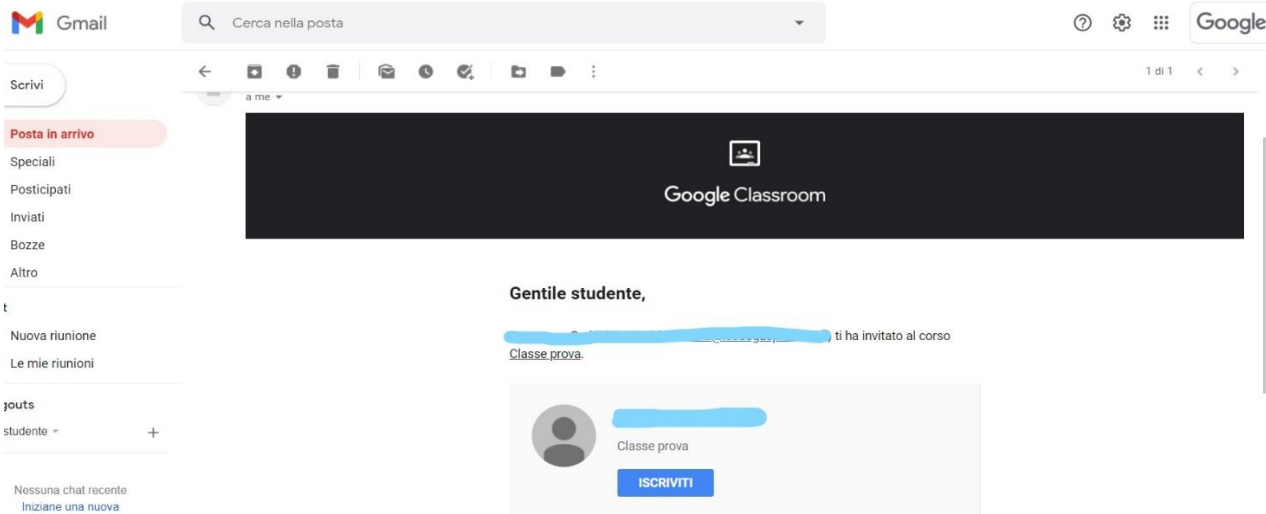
Gmail

Cerca nella posta

Google

Scrivi

1 di 1

a me

Posta in arrivo
Speciali
Posticipati
Inviati
Bozze
Altro

t
Nuova riunione
Le mie riunioni

jouts
studente

Nessuna chat recente
Iniziane una nuova

Google Classroom

Gentile studente,

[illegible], ti ha invitato al corso Classe prova.

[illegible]

Classe prova

ISCRIVITI